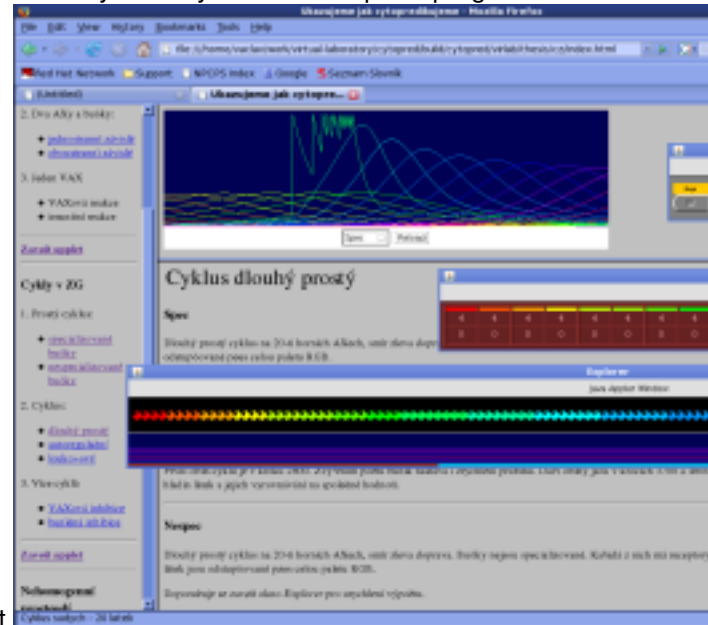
Ukazujeme jak cytoprediktujeme - Mozilla Firefox

File Edit View History Bookmarks Tools Help

file:///home/vaclav/work/virtual-laboratory/cytopred/build/cytopred/virlab/thesis/cs/index.html

Red Hat Network Support NPCPS Index Google Seznam Slovník

(Untitled) Ukazujeme jak cytopre...

2. Dva Alky a buňky:

• jednostranný závod
• oboustranný závod

3. Ireland VAX

• VAXová reakce
• invazivní reakce

Zavřít applet

Cykly v ZG

1. Prosté cykly:

• specializované buňky
• nespecializované buňky

2. Cykly:

• dlouhý prostý
• automatický
• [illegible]

3. Více cyklů:

• VAXová inhibice
• buněčná inhibice

Zavřít applet

Nehomogenní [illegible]

Spec Počítat

Cyklus dlouhý prostý

Spec

Dlouhý prostý cyklus na 20-ti buňkách Alkach, směr zleva doprava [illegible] odstupňované pro celou paletu RGB.

Explorer

Java Applet Window

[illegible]

Nespec

Dlouhý prostý cyklus na 20-ti buňkách Alkach, směr zleva doprava. Buňky nejsou specializované. Každá z nich má receptory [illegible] odstupňované pro celou paletu RGB.

Doporučuje se zavřít okno Explorer pro urychlení výpočtu.

Cyklus sudých - 20 buněk